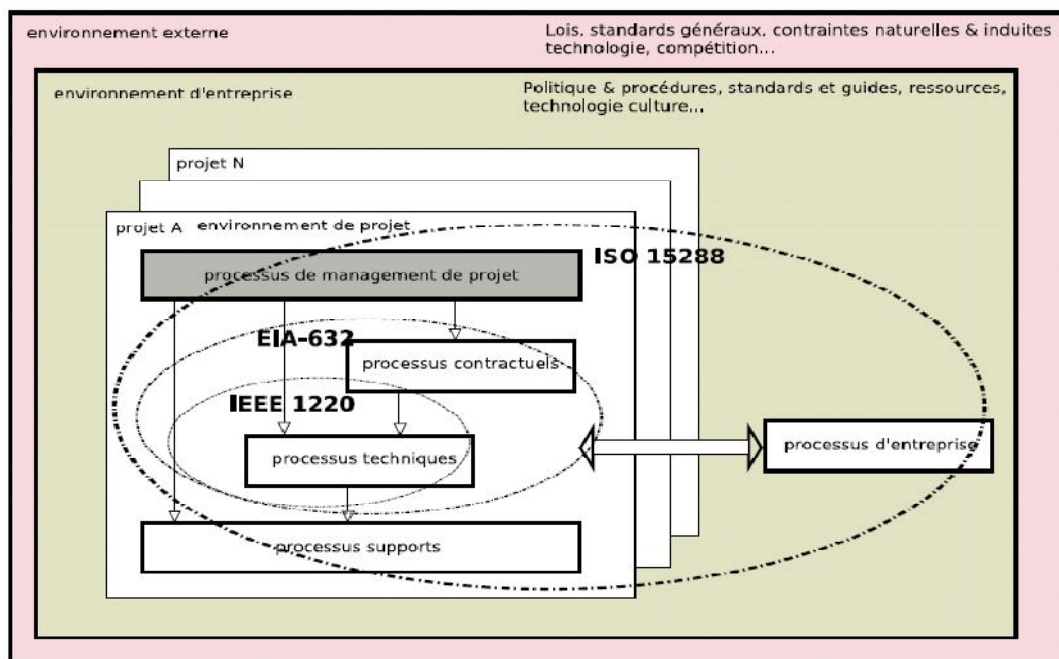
environnement externe

Lois, standards généraux, contraintes naturelles & induites technologie, compétition...

environnement d'entreprise

Politique & procédures, standards et guides, ressources, technologie culture...

projet N

projet A

environnement de projet

ISO 15288

processus de management de projet

EIA-632

processus contractuels

IEEE 1220

processus techniques

processus d'entreprise

processus supports